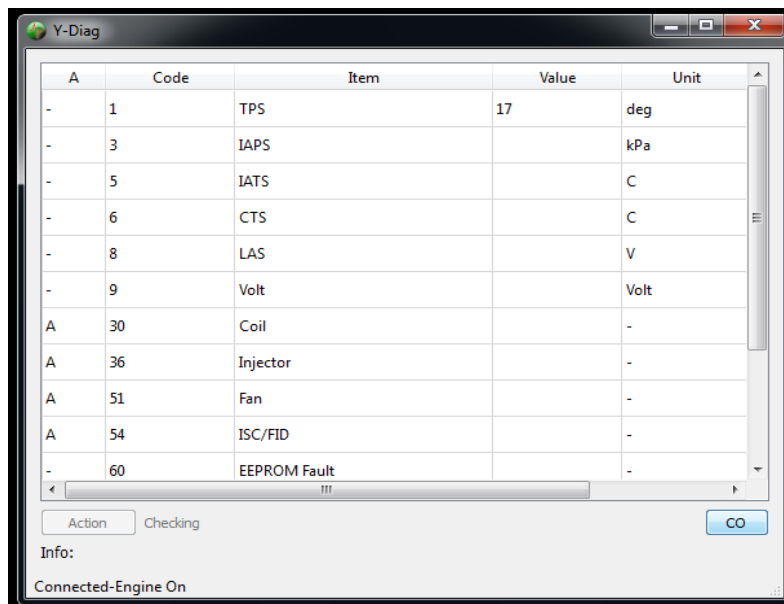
Y-Diag

| A | Code | Item | Value | Unit |
|---|---|---|---|---|
| - | 1 | TPS | 17 | deg |
| - | 3 | IAPS | | kPa |
| - | 5 | IATS | | C |
| - | 6 | CTS | | C |
| - | 8 | LAS | | V |
| - | 9 | Volt | | Volt |
| A | 30 | Coil | | - |
| A | 36 | Injector | | - |
| A | 51 | Fan | | - |
| A | 54 | ISC/FID | | - |
| - | 60 | EEPROM Fault | | - |

Action Checking
CO
Info:
Connected-Engine On